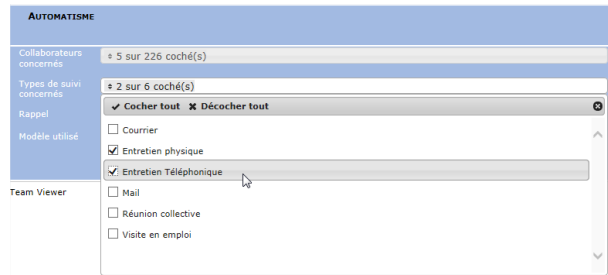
AUTOMATISME

Collaborateurs concernés
5 sur 226 coché(s)

Types de suivi concernés
2 sur 6 coché(s)

Rappel

Modèle utilisé

✔ Cocher tout ✖ Décocher tout

☐ Courrier
☑ Entretien physique
☑ Entretien Téléphonique
☐ Mail
☐ Réunion collective
☐ Visite en emploi

Team Viewer